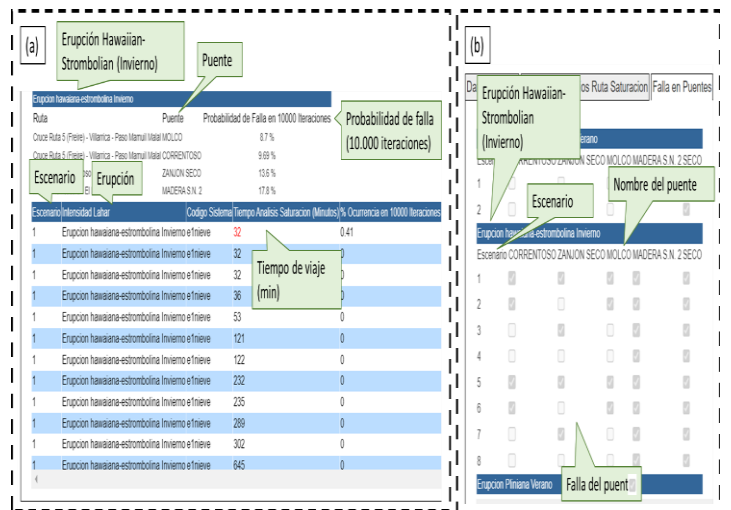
(a)

Erupción Hawaiian-Strombolian (Invierno)

Puente

Erupcion hawaiana-estrombolina Invierno

Ruta | Puente | Probabilidad de Falla en 10000 Iteraciones

Probabilidad de falla (10.000 iteraciones)

Cruce Ruta 5 (Freire) - Villarrica - Paso Mamuil Malal MOLCO 8.7 %
Cruce Ruta 5 (Freire) - Villarrica - Paso Mamuil Malal CORRENTOSO 9.69 %
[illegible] ZANJON SECO 13.6 %
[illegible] MADERA S.N. 2 17.8 %

Escenario

Erupción

| Escenario | Intensidad Lahar | Codigo Sistema | Tiempo Analsis Saturacion (Minutos) | % Ocurrencia en 10000 Iteraciones |
|---|---|---|---|---|
| 1 | Erupcion hawaiana-estrombolina Invierno | e1nieve | 32 | 0.41 |
| 1 | Erupcion hawaiana-estrombolina Invierno | e1nieve | 32 | 0 |
| 1 | Erupcion hawaiana-estrombolina Invierno | e1nieve | 32 | 0 |
| 1 | Erupcion hawaiana-estrombolina Invierno | e1nieve | 36 | 0 |
| 1 | Erupcion hawaiana-estrombolina Invierno | e1nieve | 53 | 0 |
| 1 | Erupcion hawaiana-estrombolina Invierno | e1nieve | 121 | 0 |
| 1 | Erupcion hawaiana-estrombolina Invierno | e1nieve | 122 | 0 |
| 1 | Erupcion hawaiana-estrombolina Invierno | e1nieve | 232 | 0 |
| 1 | Erupcion hawaiana-estrombolina Invierno | e1nieve | 235 | 0 |
| 1 | Erupcion hawaiana-estrombolina Invierno | e1nieve | 289 | 0 |
| 1 | Erupcion hawaiana-estrombolina Invierno | e1nieve | 302 | 0 |
| 1 | Erupcion hawaiana-estrombolina Invierno | e1nieve | 645 | 0 |

Tiempo de viaje (min)

(b)

Da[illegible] | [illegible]os Ruta Saturacion | Falla en Puentes

Erupción Hawaiian-Strombolian (Invierno)

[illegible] Verano

Escenario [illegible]RENTOSO ZANJON SECO MOLCO MADERA S.N. 2 SECO
1
2

Escenario

Nombre del puente

Erupcion hawaiana-estrombolina Invierno

Escenario CORRENTOSO ZANJON SECO MOLCO MADERA S.N. 2 SECO
1
2
3
4
5
6
7
8

Erupcion Pliniana Verano

Falla del puent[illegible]